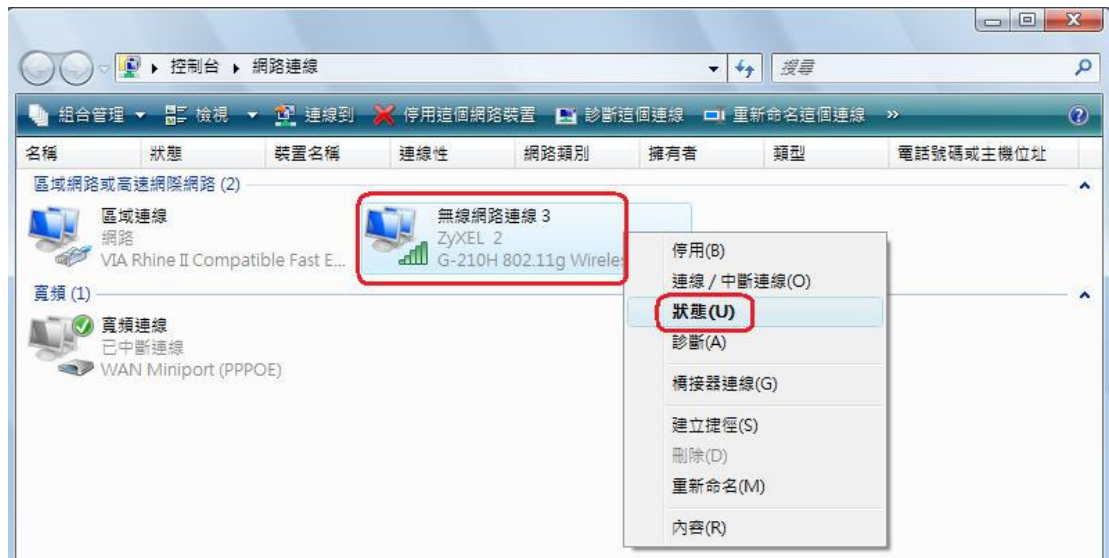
▸ 控制台 ▸ 網路連線

搜尋

組合管理 ▾ 檢視 ▾ 連線到 停用這個網路裝置 診斷這個連線 重新命名這個連線 »

| 名稱 | 狀態 | 裝置名稱 | 連線性 | 網路類別 | 擁有者 | 類型 | 電話號碼或主機位址 |
|---|---|---|---|---|---|---|---|

區域網路或高速網際網路 (2)

區域連線
網路
VIA Rhine II Compatible Fast E...

無線網路連線 3
ZyXEL 2
G-210H 802.11g Wireles

寬頻 (1)

寬頻連線
已中斷連線
WAN Miniport (PPPOE)

停用(B)
連線 / 中斷連線(O)
狀態(U)
診斷(A)
橋接器連線(G)
建立捷徑(S)
刪除(D)
重新命名(M)
內容(R)